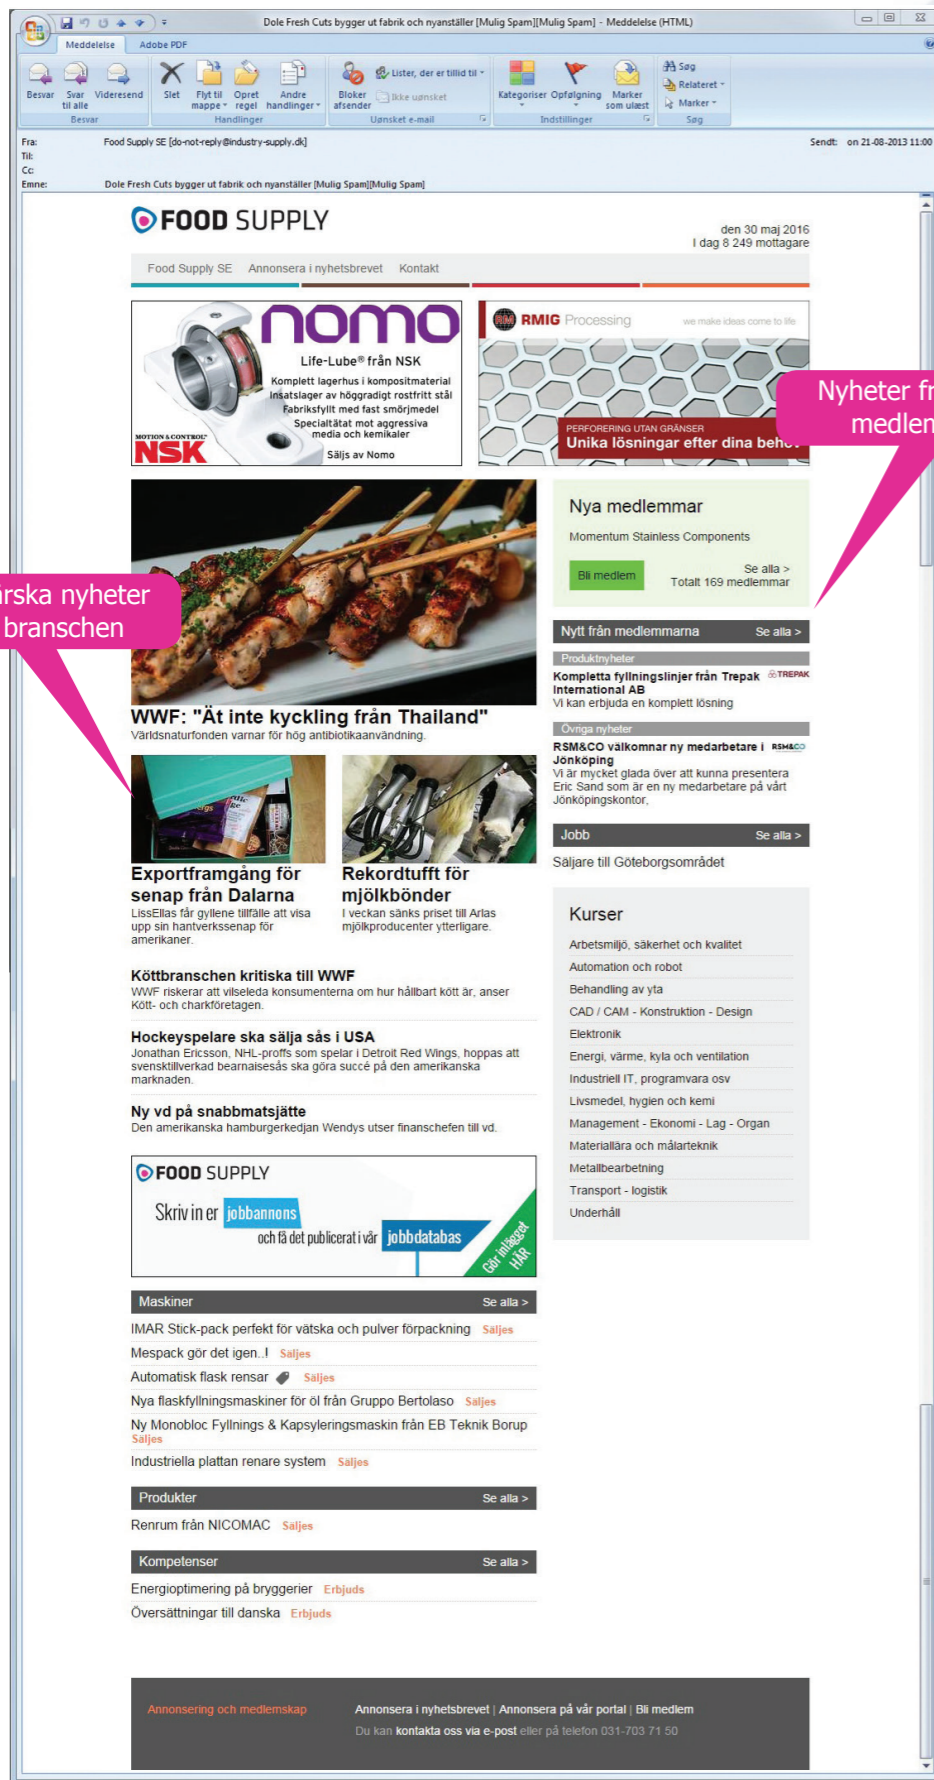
Dole Fresh Cuts bygger ut fabrik och nyanställer [Mulig Spam][Mulig Spam] - Meddelelse (HTML)

Meddelelse Adobe PDF

Besvar Svar til alle Videresend Slet Flyt til mappe Opret regel Andre handlinger Bloker afsender Lister, der er tillid til Ikke uønsket Kategoriser Opfølgning Marker som ulæst Søg Relateret Marker

Besvar Handlinger Uønsket e-mail Indstillinger Søg

Fra: Food Supply SE [do-not-reply@industry-supply.dk]
Til:
Cc:
Emne: Dole Fresh Cuts bygger ut fabrik och nyanställer [Mulig Spam][Mulig Spam]

Sendt: on 21-08-2013 11:00

FOOD SUPPLY

den 30 maj 2016
I dag 8 249 mottagare

Food Supply SE Annonsera i nyhetsbrevet Kontakt

nomo
Life-Lube® från NSK
Komplett lagerhus i kompositmaterial
Insatslager av höggradigt rostfritt stål
Fabriksfyllt med fast smörjmedel
Specialtätat mot aggressiva media och kemikalier
Säljs av Nomo
MOTION & CONTROL NSK

RMIG Processing we make ideas come to life
PERFORERING UTAN GRÄNSER
Unika lösningar efter dina beh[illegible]

Nyheter fr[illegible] medlem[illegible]

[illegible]rska nyheter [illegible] branschen

WWF: "Ät inte kyckling från Thailand"
Världsnaturfonden varnar för hög antibiotikaanvändning.

Nya medlemmar
Momentum Stainless Components
Bli medlem
Se alla >
Totalt 169 medlemmar

Nytt från medlemmarna Se alla >
Produktnyheter
Kompletta fyllningslinjer från Trepak International AB
TREPAK
Vi kan erbjuda en komplett lösning
Övriga nyheter
RSM&CO välkomnar ny medarbetare i Jönköping
RSM&CO
Vi är mycket glada över att kunna presentera Eric Sand som är en ny medarbetare på vårt Jönköpingskontor.

Exportframgång för senap från Dalarna
LissEllas får gyllene tillfälle att visa upp sin hantverkssenap för amerikaner.

Rekordtufft för mjölkbönder
I veckan sänks priset till Arlas mjölkproducenter ytterligare.

Jobb Se alla >
Säljare till Göteborgsområdet

Köttbranschen kritiska till WWF
WWF riskerar att vilseleda konsumenterna om hur hållbart kött är, anser Kött- och charkföretagen.

Kurser
Arbetsmiljö, säkerhet och kvalitet
Automation och robot
Behandling av yta
CAD / CAM - Konstruktion - Design
Elektronik
Energi, värme, kyla och ventilation
Industriell IT, programvara osv
Livsmedel, hygien och kemi
Management - Ekonomi - Lag - Organ
Materiallära och målarteknik
Metallbearbetning
Transport - logistik
Underhåll

Hockeyspelare ska sälja sås i USA
Jonathan Ericsson, NHL-proffs som spelar i Detroit Red Wings, hoppas att svenskttillverkad bearnaisesås ska göra succé på den amerikanska marknaden.

Ny vd på snabbmatsjätte
Den amerikanska hamburgerkedjan Wendys utser finanschefen till vd.

FOOD SUPPLY
Skriv in er jobbannons
och få det publicerat i vår jobbdatabas
Gör inlägget HÄR

Maskiner Se alla >
IMAR Stick-pack perfekt för vätska och pulver förpackning Säljes
Mespack gör det igen..! Säljes
Automatisk flask rensar Säljes
Nya flaskfyllningsmaskiner för öl från Gruppo Bertolaso Säljes
Ny Monobloc Fyllnings & Kapsyleringsmaskin från EB Teknik Borup Säljes
Industriella plattan renare system Säljes

Produkter Se alla >
Renrum från NICOMAC Säljes

Kompetenser Se alla >
Energioptimering på bryggerier Erbjuds
Översättningar till danska Erbjuds

Annonsering och medlemskap
Annonsera i nyhetsbrevet | Annonsera på vår portal | Bli medlem
Du kan kontakta oss via e-post eller på telefon 031-703 71 50